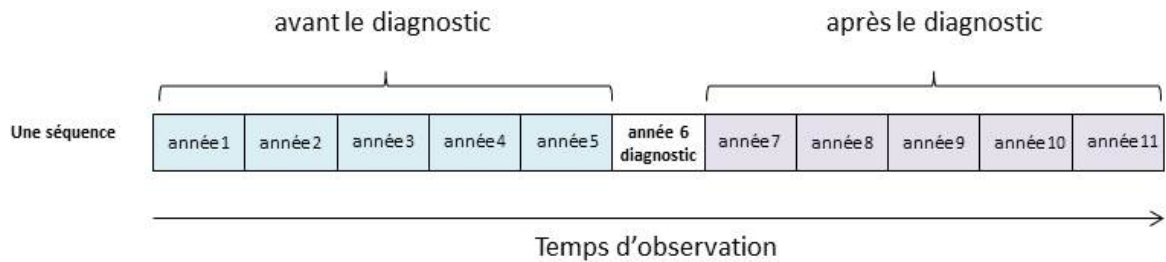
avant le diagnostic

après le diagnostic

Une séquence

| année 1 | année 2 | année 3 | année 4 | année 5 | année 6 diagnostic | année 7 | année 8 | année 9 | année 10 | année 11 |
|---|---|---|---|---|---|---|---|---|---|---|

Temps d'observation